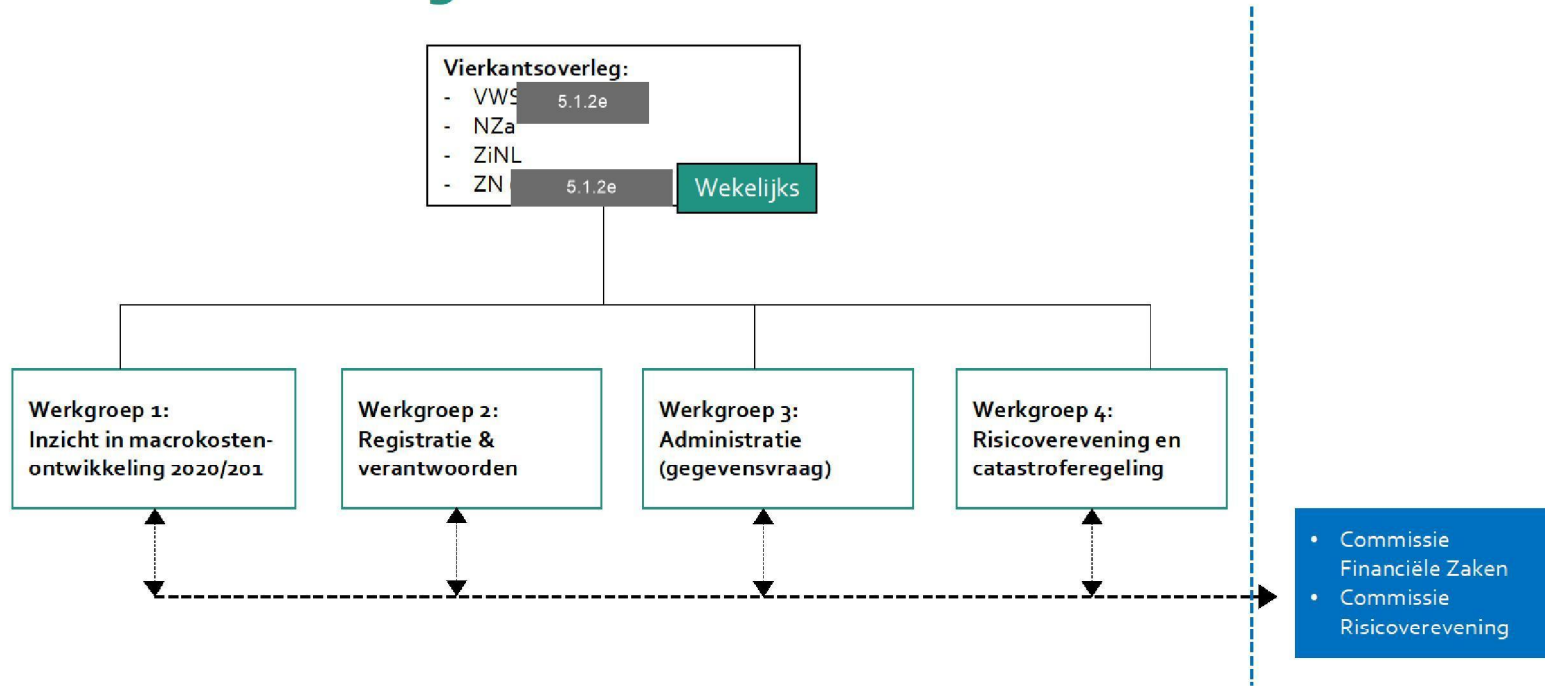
Vierkantsoverleg:
- VWS 5.1.2e
- NZa
- ZiNL
- ZN 5.1.2e

Wekelijks

Werkgroep 1:
Inzicht in macrokostenontwikkeling 2020/201

Werkgroep 2:
Registratie & verantwoorden

Werkgroep 3:
Administratie (gegevensvraag)

Werkgroep 4:
Risicoverevening en catastroferegeling

- Commissie Financiële Zaken
- Commissie Risicoverevening